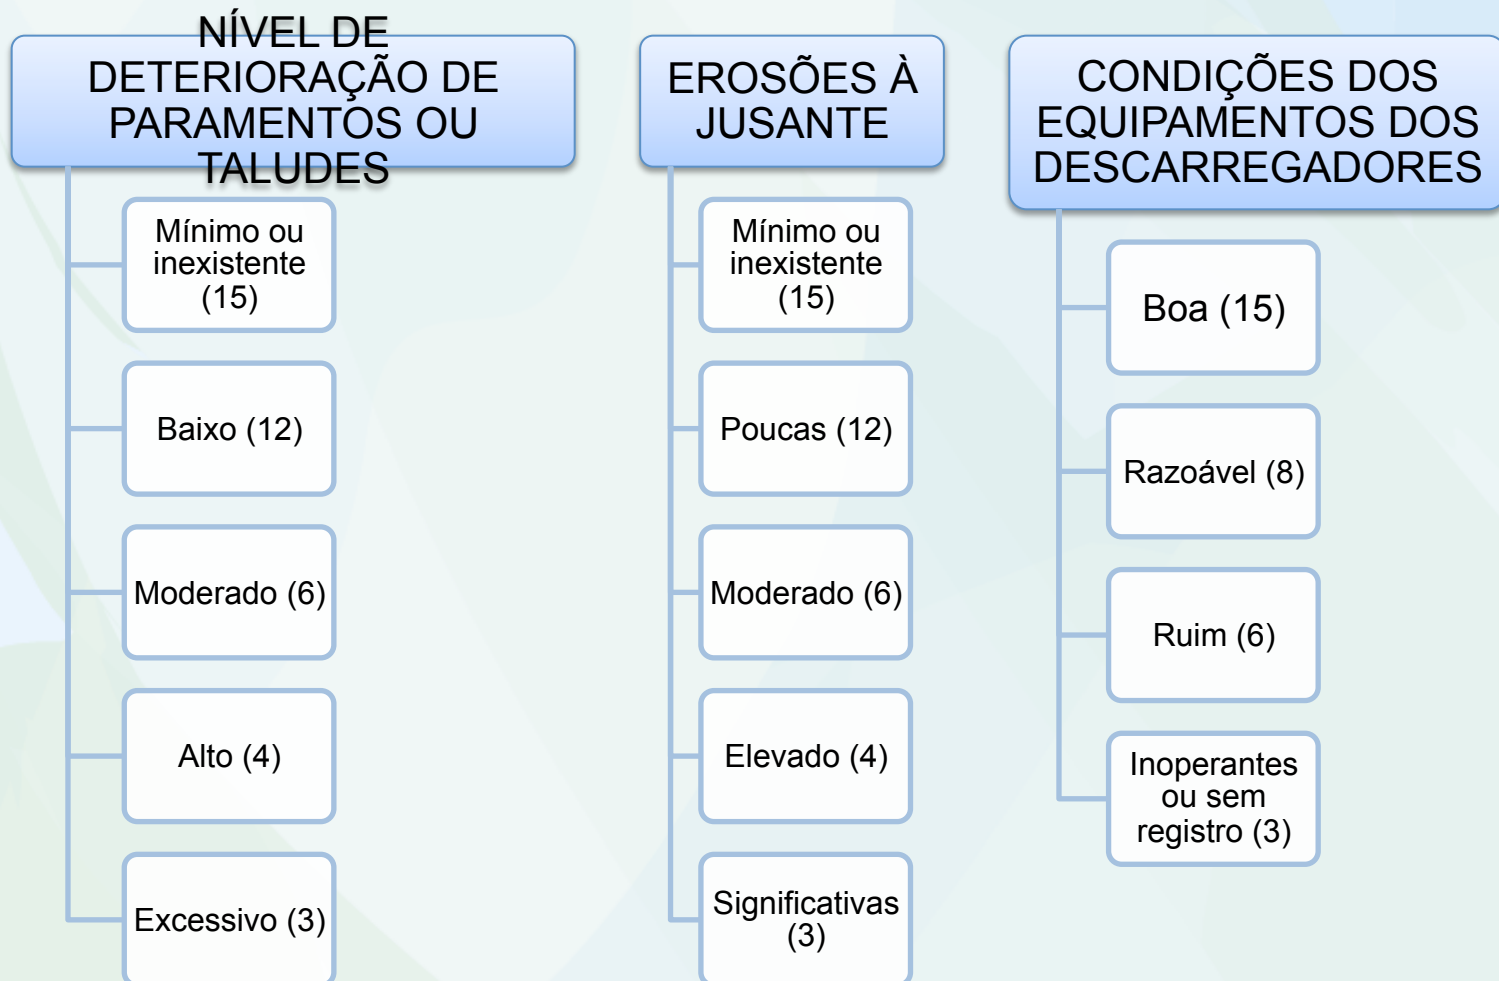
NÍVEL DE DETERIORAÇÃO DE PARAMENTOS OU TALUDES

Mínimo ou inexistente (15)

Baixo (12)

Moderado (6)

Alto (4)

Excessivo (3)

EROSÕES À JUSANTE

Mínimo ou inexistente (15)

Poucas (12)

Moderado (6)

Elevado (4)

Significativas (3)

CONDIÇÕES DOS EQUIPAMENTOS DOS DESCARREGADORES

Boa (15)

Razoável (8)

Ruim (6)

Inoperantes ou sem registro (3)